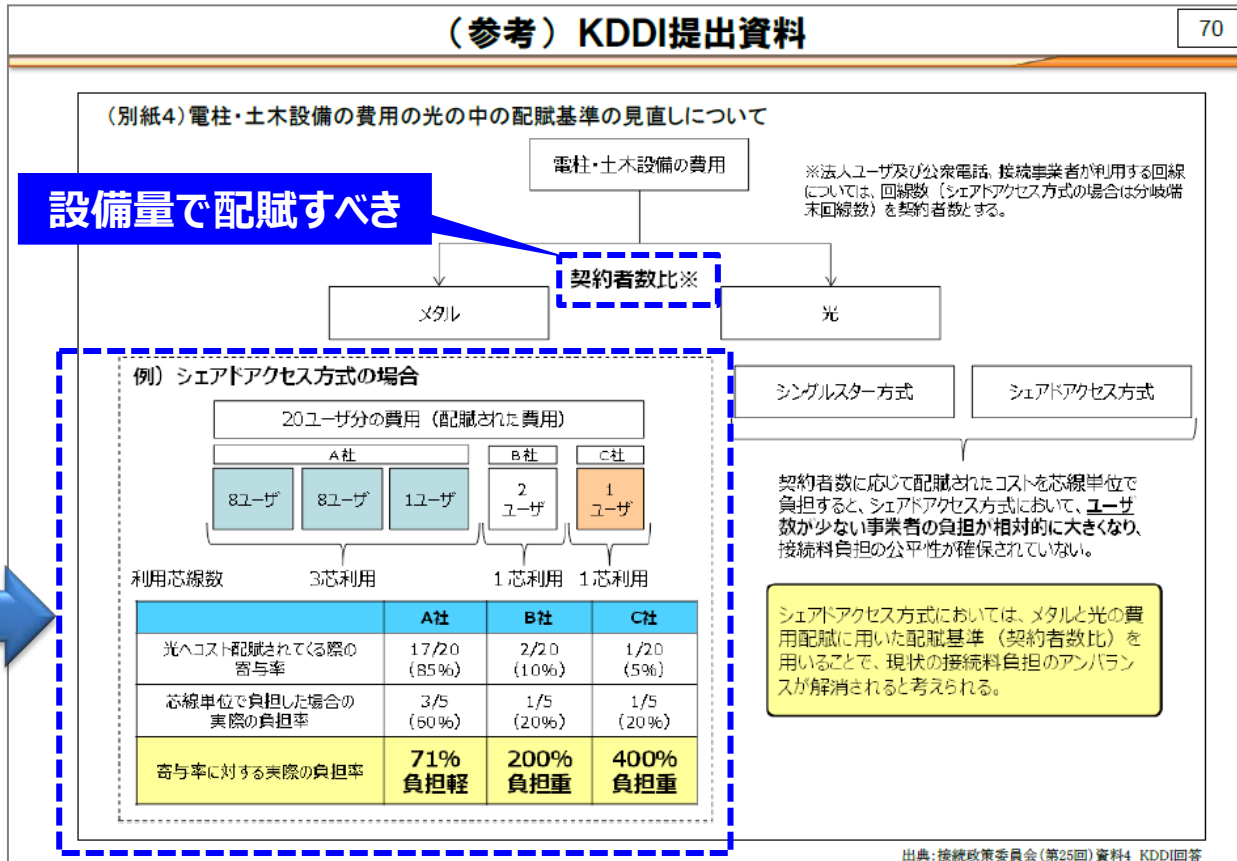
（参考）KDDI提出資料

70

（別紙4）電柱・土木設備の費用の光の中の配賦基準の見直しについて

電柱・土木設備の費用

※法人ユーザ及び公衆電話、接続事業者が利用する回線については、回線数（シェアドアクセス方式の場合は分岐端末回線数）を契約者数とする。

設備量で配賦すべき

契約者数比※

メタル

光

シングルスター方式

シェアドアクセス方式

例）シェアドアクセス方式の場合

20ユーザ分の費用（配賦された費用）

A社

B社

C社

8ユーザ

8ユーザ

1ユーザ

2 ユーザ

1 ユーザ

利用芯線数

3芯利用

1芯利用

1芯利用

| | A社 | B社 | C社 |
|---|---|---|---|
| 光へコスト配賦されてくる際の寄与率 | 17/20 (85%) | 2/20 (10%) | 1/20 (5%) |
| 芯線単位で負担した場合の実際の負担率 | 3/5 (60%) | 1/5 (20%) | 1/5 (20%) |
| 寄与率に対する実際の負担率 | 71% 負担軽 | 200% 負担重 | 400% 負担重 |

契約者数に応じて配賦されたコストを芯線単位で負担すると、シェアドアクセス方式において、ユーザ数が少ない事業者の負担が相対的に大きくなり、接続料負担の公平性が確保されていない。

シェアドアクセス方式においては、メタルと光の費用配賦に用いた配賦基準（契約者数比）を用いることで、現状の接続料負担のアンバランスが解消されると考えられる。

出典：接続政策委員会（第25回）資料4 KDDI回答